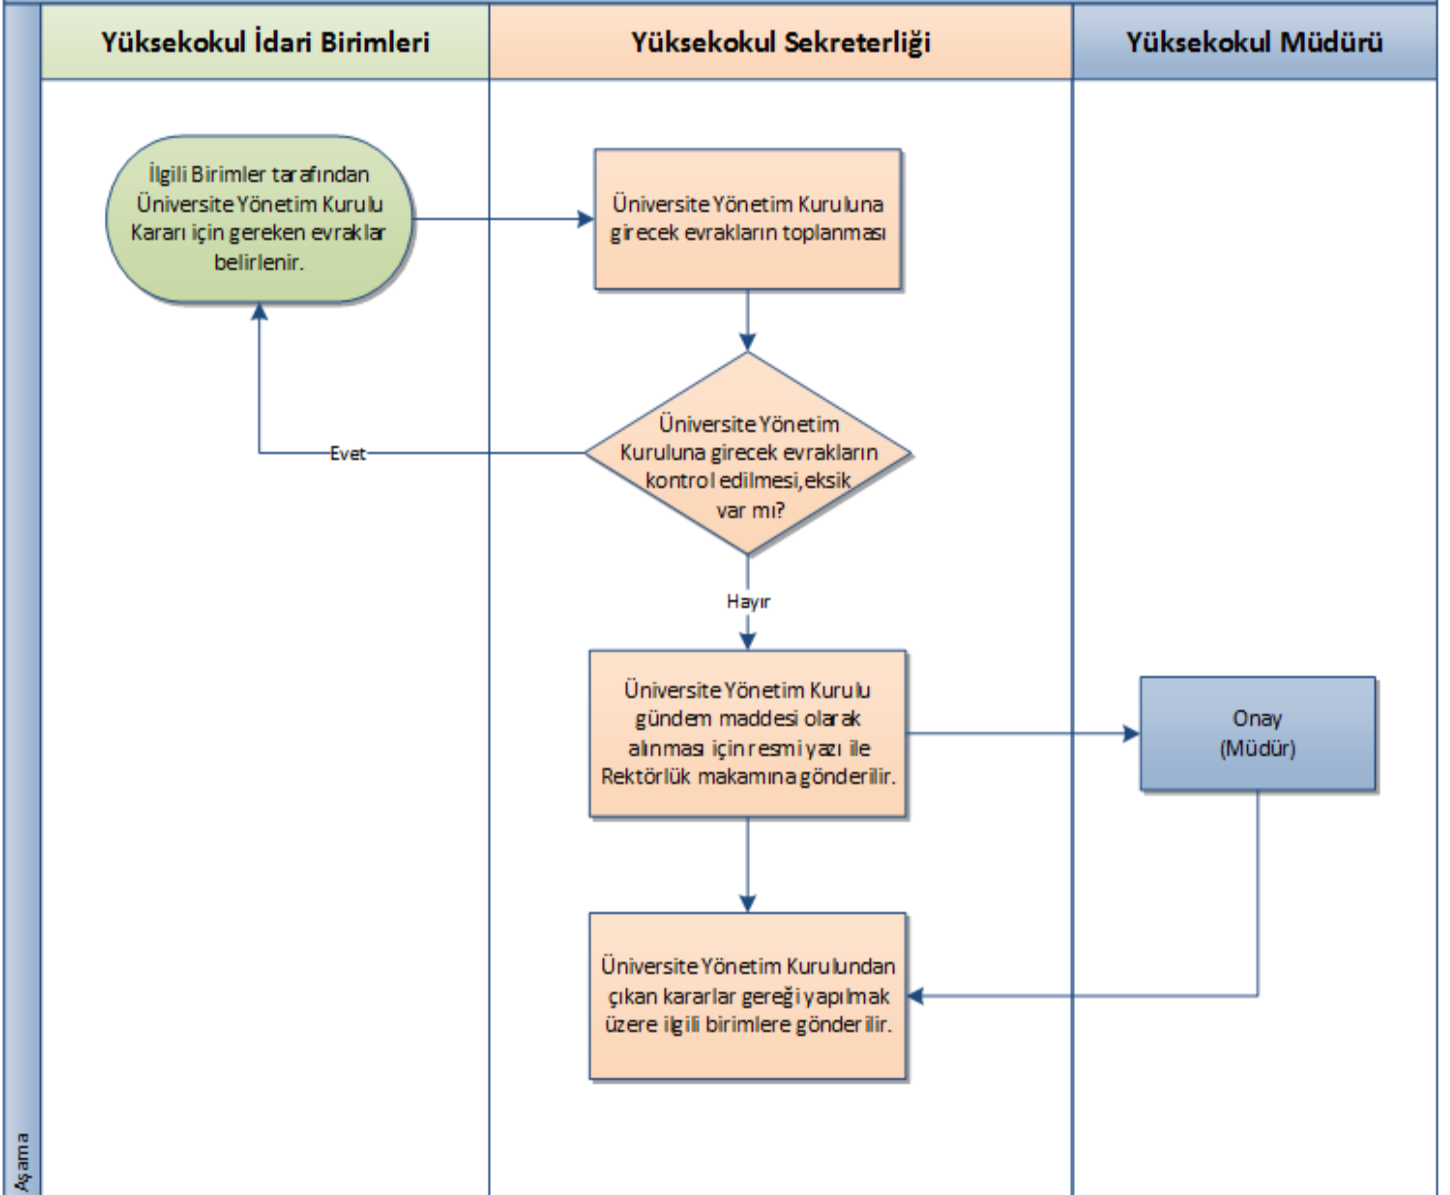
Yüksekokul İdari Birimleri

Yüksekokul Sekreterliği

Yüksekokul Müdürü

İlgili Birimler tarafından Üniversite Yönetim Kurulu Kararı için gereken evraklar belirlenir.

Üniversite Yönetim Kuruluna girecek evrakların toplanması

Üniversite Yönetim Kuruluna girecek evrakların kontrol edilmesi, eksik var mı?

Evet

Hayır

Üniversite Yönetim Kurulu gündem maddesi olarak alınması için resmi yazı ile Rektörlük makamına gönderilir.

Onay (Müdür)

Üniversite Yönetim Kurulundan çıkan kararlar gereği yapılmak üzere ilgili birimlere gönderilir.

Aşama